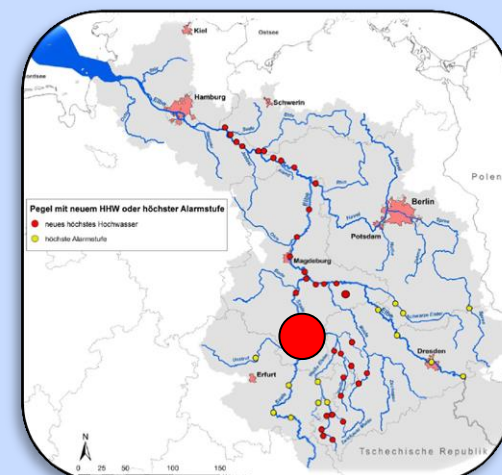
Kiel

Ostsee

Nordsee

Hamburg

Schwerin

Berlin

Potsdam

Polen

Pegel mit neuem HHW oder höchster Alarmstufe

neues höchstes Hochwasser

höchste Alarmstufe

Magdeburg

Dresden

Erfurt

Tschechische Republik

N

0 25 50 100 150